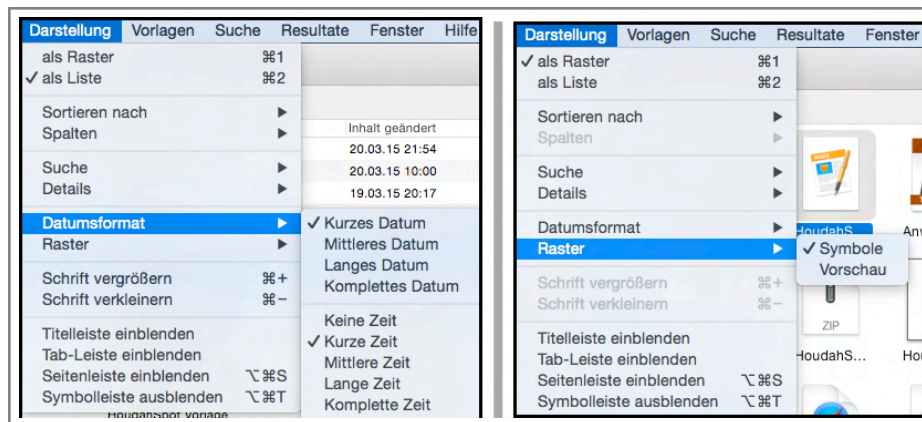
Darstellung Vorlagen Suche Resultate Fenster Hilfe

als Raster ⌘1
✓ als Liste ⌘2

Sortieren nach ▶
Spalten ▶

Suche ▶
Details ▶

Datumsformat ▶
Raster ▶

Schrift vergrößern ⌘+
Schrift verkleinern ⌘−

Titelleiste einblenden
Tab-Leiste einblenden
Seitenleiste einblenden ⌥⌘S
Symbolleiste ausblenden ⌥⌘T

Inhalt geändert
20.03.15 21:54
20.03.15 10:00
19.03.15 20:17

✓ Kurzes Datum
Mittleres Datum
Langes Datum
Komplettes Datum

Keine Zeit
✓ Kurze Zeit
Mittlere Zeit
Lange Zeit
Komplette Zeit

HoudahSpot Vorlage

Darstellung Vorlagen Suche Resultate Fenster

✓ als Raster ⌘1
als Liste ⌘2

Sortieren nach ▶
Spalten ▶

Suche ▶
Details ▶

Datumsformat ▶
Raster ▶

Schrift vergrößern ⌘+
Schrift verkleinern ⌘−

Titelleiste einblenden
Tab-Leiste einblenden
Seitenleiste einblenden ⌥⌘S
Symbolleiste ausblenden ⌥⌘T

HoudahS
✓ Symbole
Vorschau
Anw
ZIP
HoudahS...
Ho